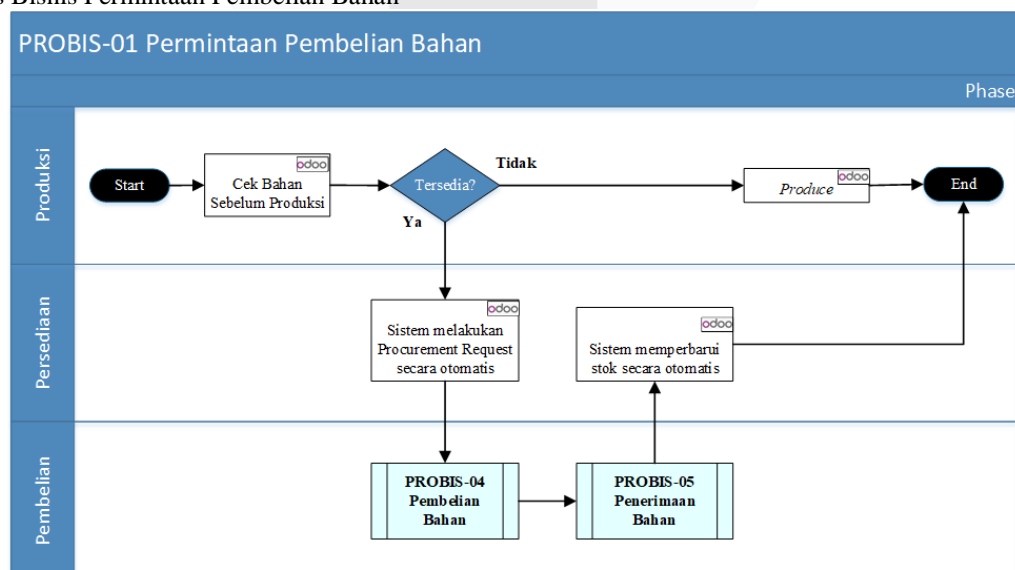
s Bisnis Permintaan Pembelian Bahan

PROBIS-01 Permintaan Pembelian Bahan

Phase

Produksi

Start

odoo
Cek Bahan Sebelum Produksi

Tersedia?

Tidak

Ya

odoo
Produce

End

Persediaan

odoo
Sistem melakukan Procurement Request secara otomatis

odoo
Sistem memperbarui stok secara otomatis

Pembelian

PROBIS-04 Pembelian Bahan

PROBIS-05 Penerimaan Bahan